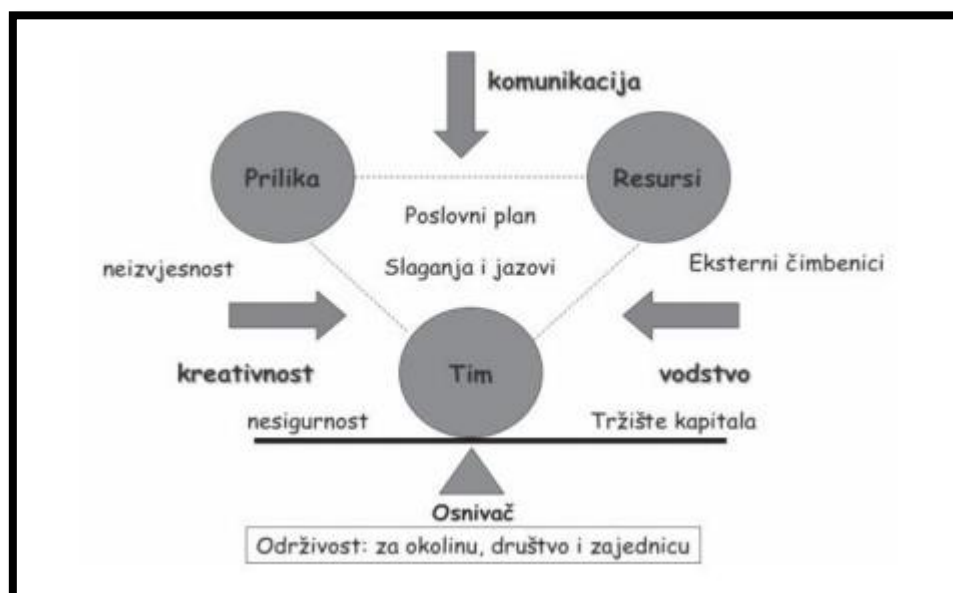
komunikacija

Prilika

Resursi

Poslovni plan

neizvjesnost

Slaganja i jazovi

Eksterni čimbenici

kreativnost

Tim

vodstvo

nesigurnost

Tržište kapitala

Osnivač

Održivost: za okolinu, društvo i zajednicu